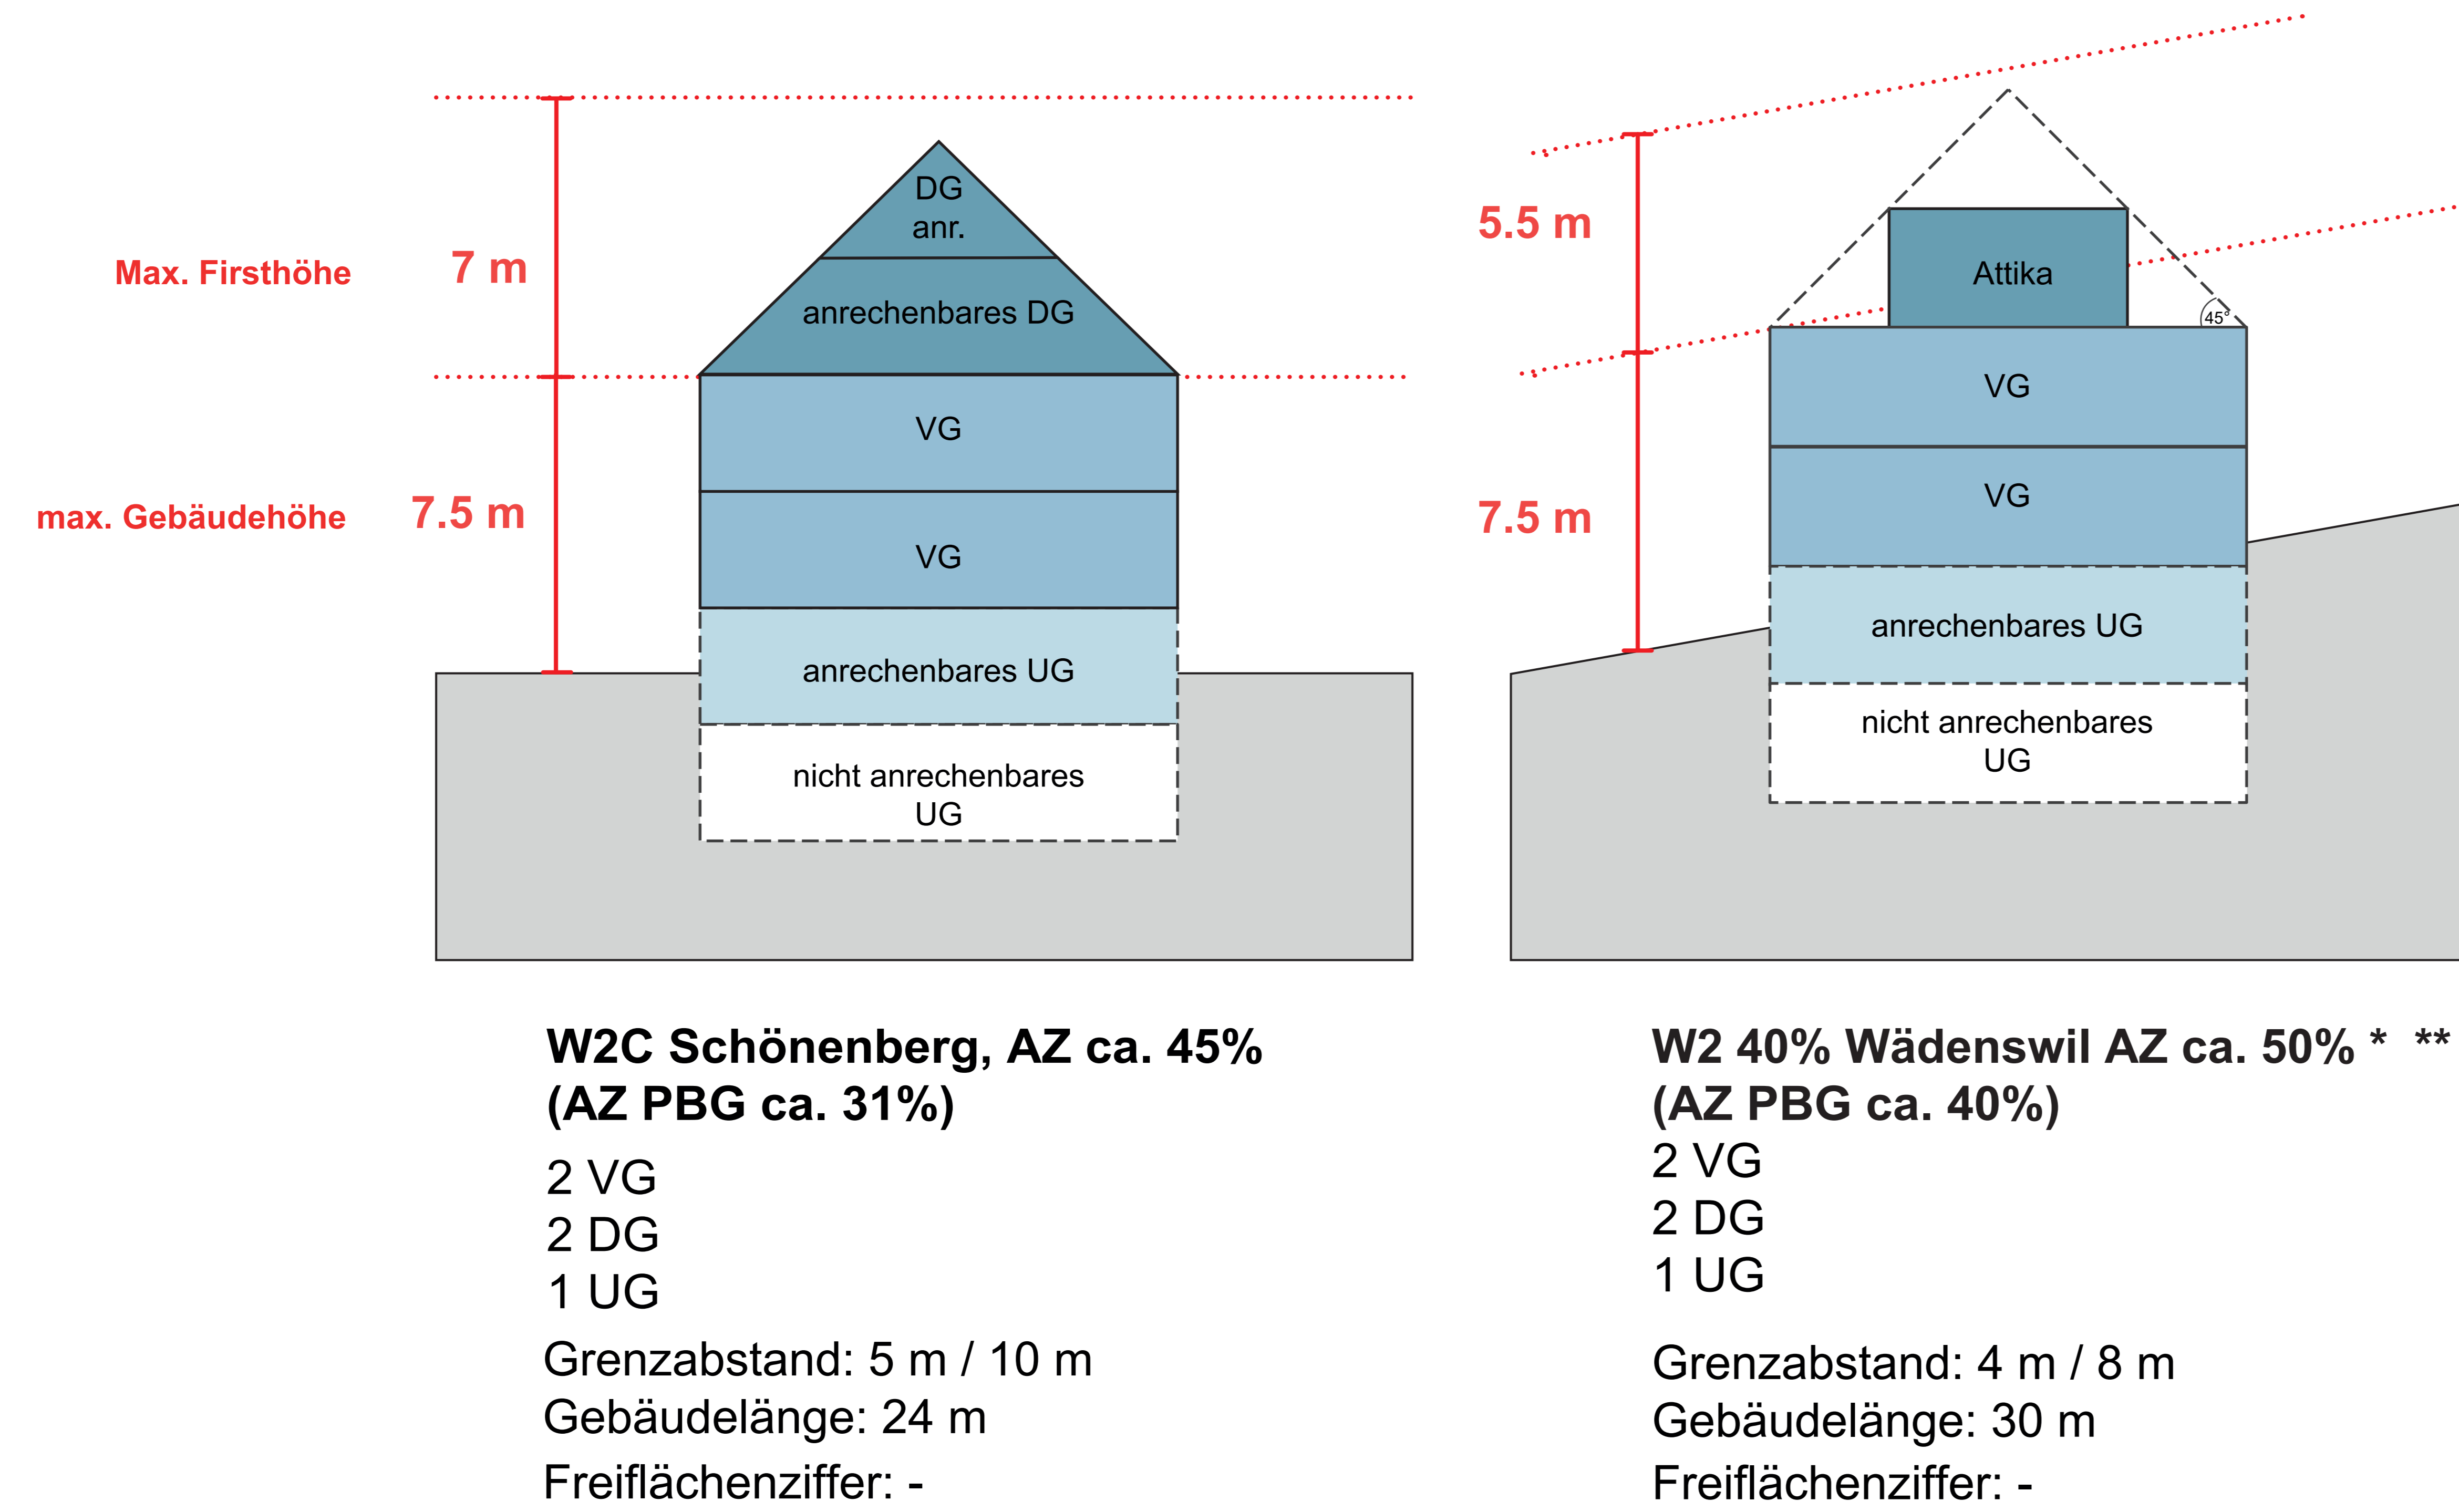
Max. Firsthöhe

7 m

DG
anr.

anrechenbares DG

VG

max. Gebäudehöhe

7.5 m

VG

anrechenbares UG

nicht anrechenbares UG

5.5 m

Attika

45°

VG

7.5 m

VG

anrechenbares UG

nicht anrechenbares UG

W2C Schönenberg, AZ ca. 45% (AZ PBG ca. 31%)

2 VG
2 DG
1 UG

Grenzabstand: 5 m / 10 m
Gebäudelänge: 24 m
Freiflächenziffer: -

W2 40% Wädenswil AZ ca. 50% * ** (AZ PBG ca. 40%)
2 VG
2 DG
1 UG

Grenzabstand: 4 m / 8 m
Gebäudelänge: 30 m
Freiflächenziffer: -